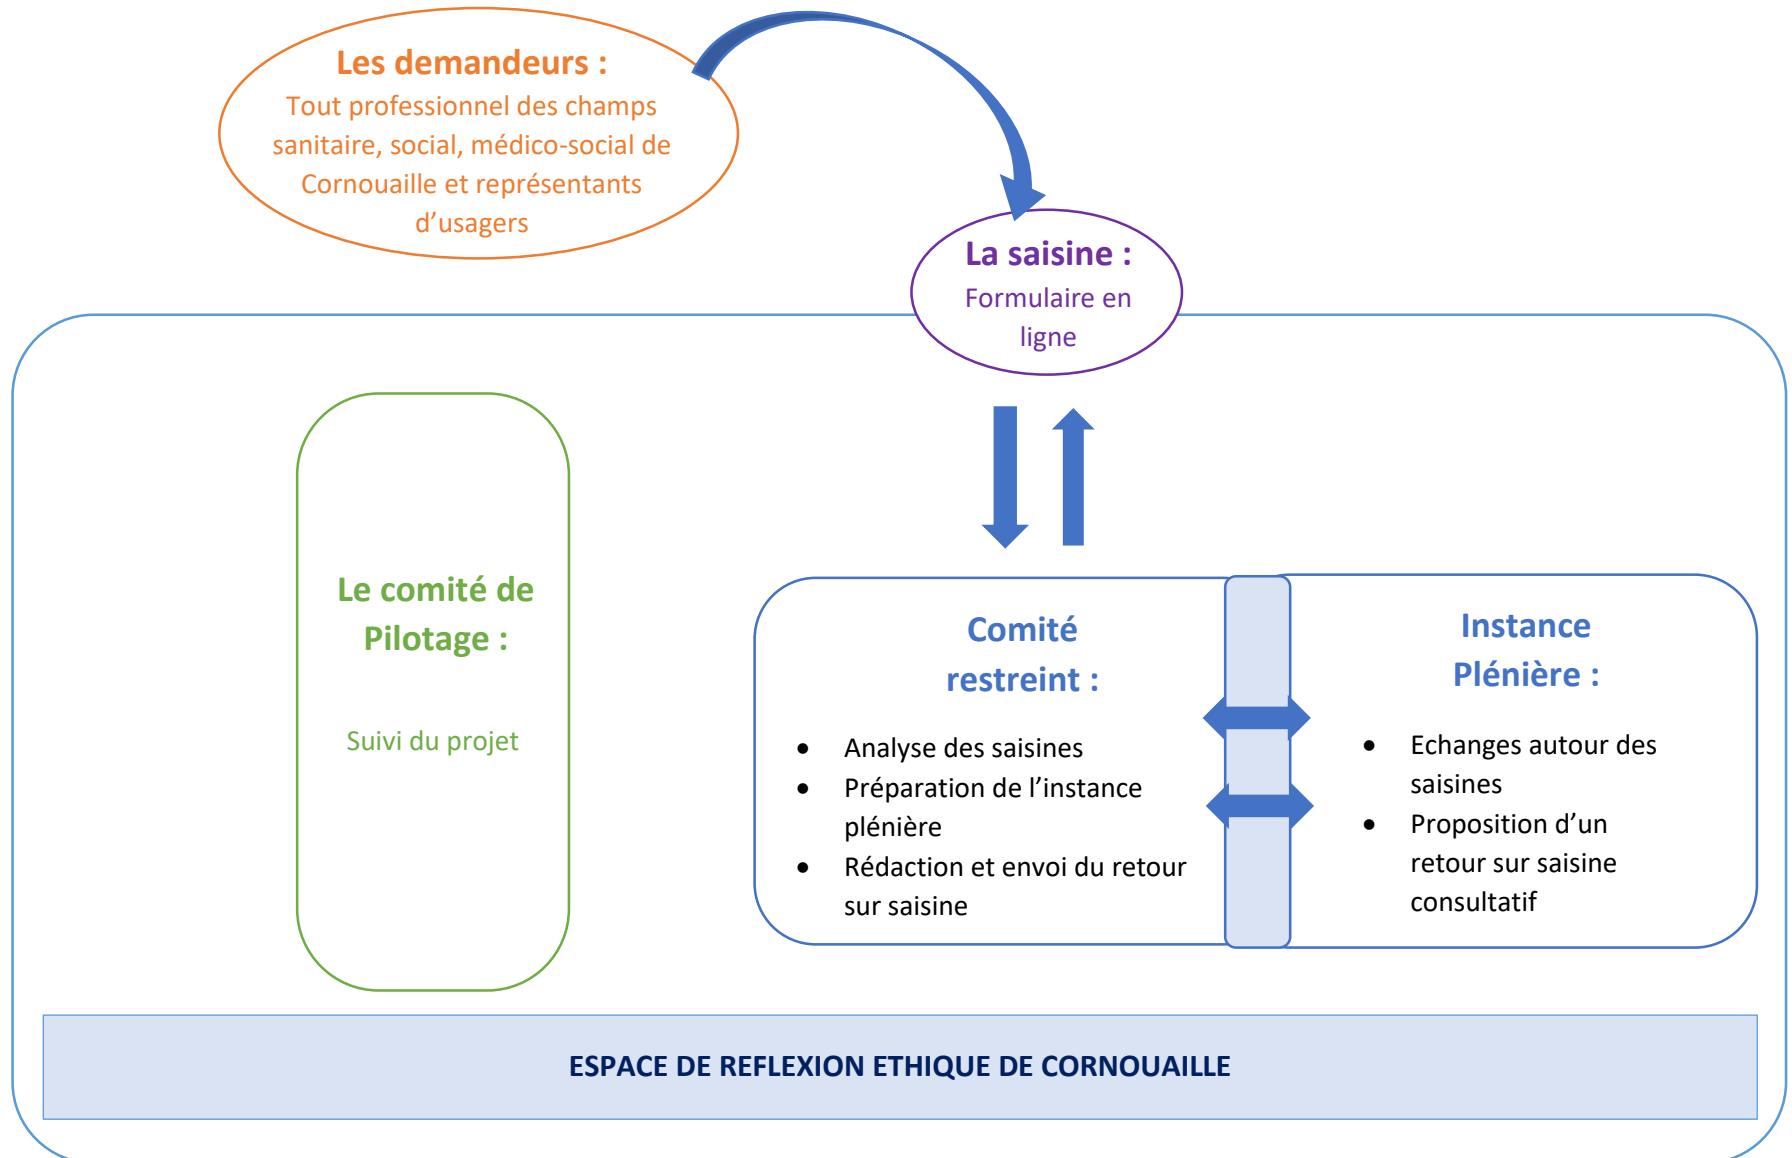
Les demandeurs :
Tout professionnel des champs sanitaire, social, médico-social de Cornouaille et représentants d'usagers

La saisine :
Formulaire en ligne

Le comité de Pilotage :

Suivi du projet

Comité restreint :

- Analyse des saisines
- Préparation de l'instance plénière
- Rédaction et envoi du retour sur saisine

Instance Plénière :

- Echanges autour des saisines
- Proposition d'un retour sur saisine consultatif

ESPACE DE REFLEXION ETHIQUE DE CORNOUAILLE